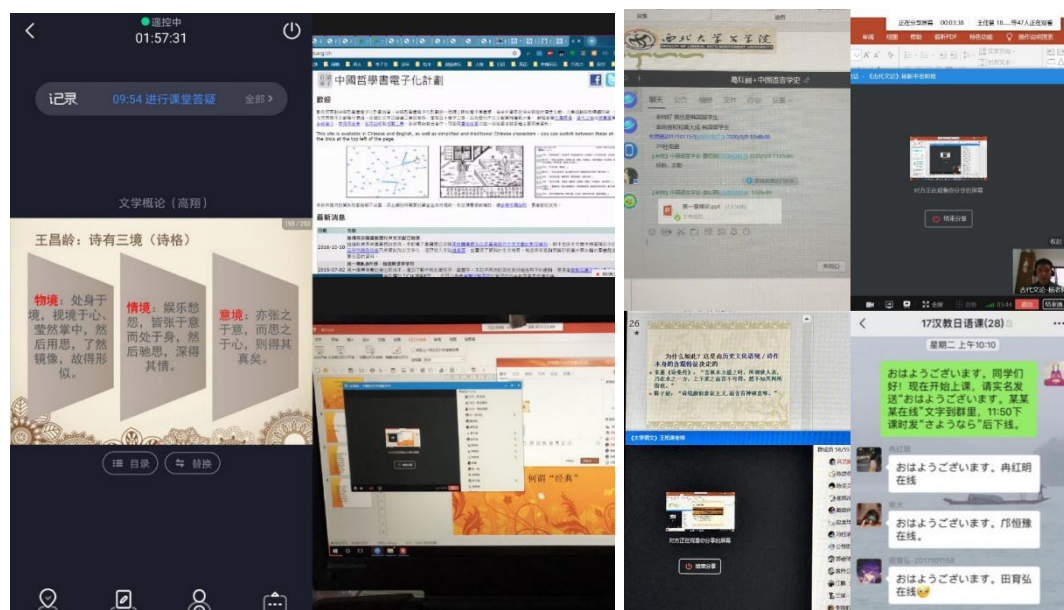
● 遥控中
01:57:31

记录 09:54 进行课堂答疑 全部 >

文学概论（高翔）

王昌龄：诗有三境（诗格）

物境：处身于境，视境于心，莹然掌中，然后用思，了然镜像，故得形似。

情境：娱乐愁怨，皆张于意而处于身，然后驰思，深得其情。

意境：亦张之于意，而思之于心，则得其真矣。

目录 替换

中國哲學書電子化計劃

最新消息

西北大学文学院

聊天

第一编绪论.ppt

对方正在观看你的屏幕

结束分享

古代文论

17汉教日语课(28)

星期二 上午10:10

おはようございます。同学们好！现在开始上课，请实名发送"おはようございます。某某某在线"文字到群里，11:50下课时发"さようなら"后下线。

おはようございます。冉红明在线

おはようございます。邝恒豫在线。

おはようございます。田育弘在线

为什么要知道这是由历史文化语境 / 动作本身的含义所决定的

何谓"经典"

对方正在观看你的分享的屏幕

结束分享